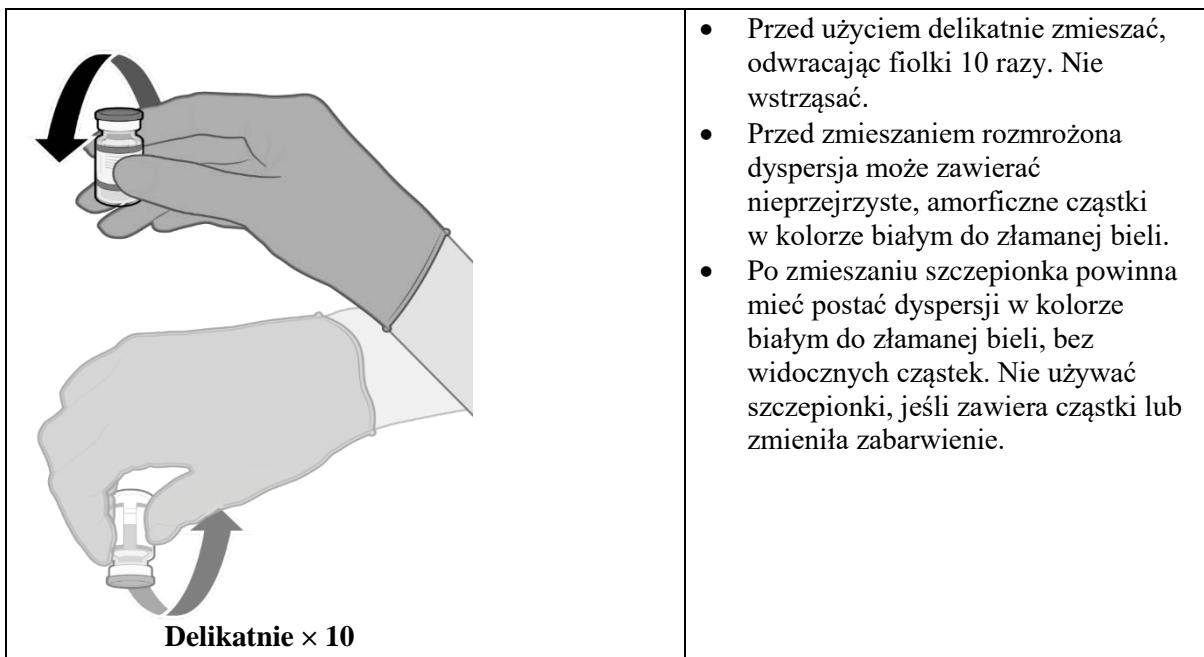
| Delikatnie × 10 | • Przed użyciem delikatnie zmieszać, odwracając fiolki 10 razy. Nie wstrząsać. • Przed zmieszaniem rozmrożona dyspersja może zawierać nieprzejrzyste, amorficzne cząstki w kolorze białym do złamanej bieli. • Po zmieszaniu szczepionka powinna mieć postać dyspersji w kolorze białym do złamanej bieli, bez widocznych cząstek. Nie używać szczepionki, jeśli zawiera cząstki lub zmieniła zabarwienie. |
|---|---|